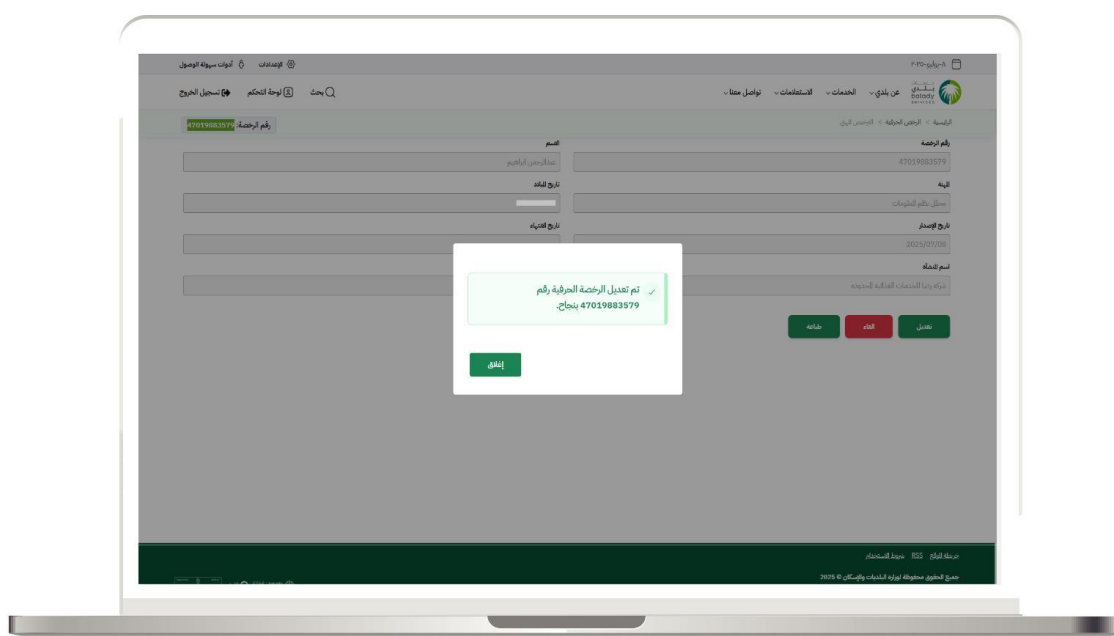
أدوات سهولة الوصول   الإعدادات

بلدي Balady   عن بلدي   الخدمات   الاستعلامات   تواصل معنا   بحث   لوحة التحكم   تسجيل الخروج

الرئيسية > الرخص الحرفية > الرخص المهنية   رقم الرخصة: 47019883579

رقم الرخصة
47019883579
الاسم
عبدالرحمن ابراهيم
المهنة
محلل نظم المعلومات
تاريخ الميلاد
تاريخ الإصدار
2025/07/06
تاريخ الانتهاء
اسم المنشأة

تم تعديل الرخصة الحرفية رقم 47019883579 بنجاح.

إغلاق

تعديل   إلغاء   طباعة

خريطة الموقع   RSS   شروط الاستخدام
جميع الحقوق محفوظة لوزارة البلديات والإسكان © 2025